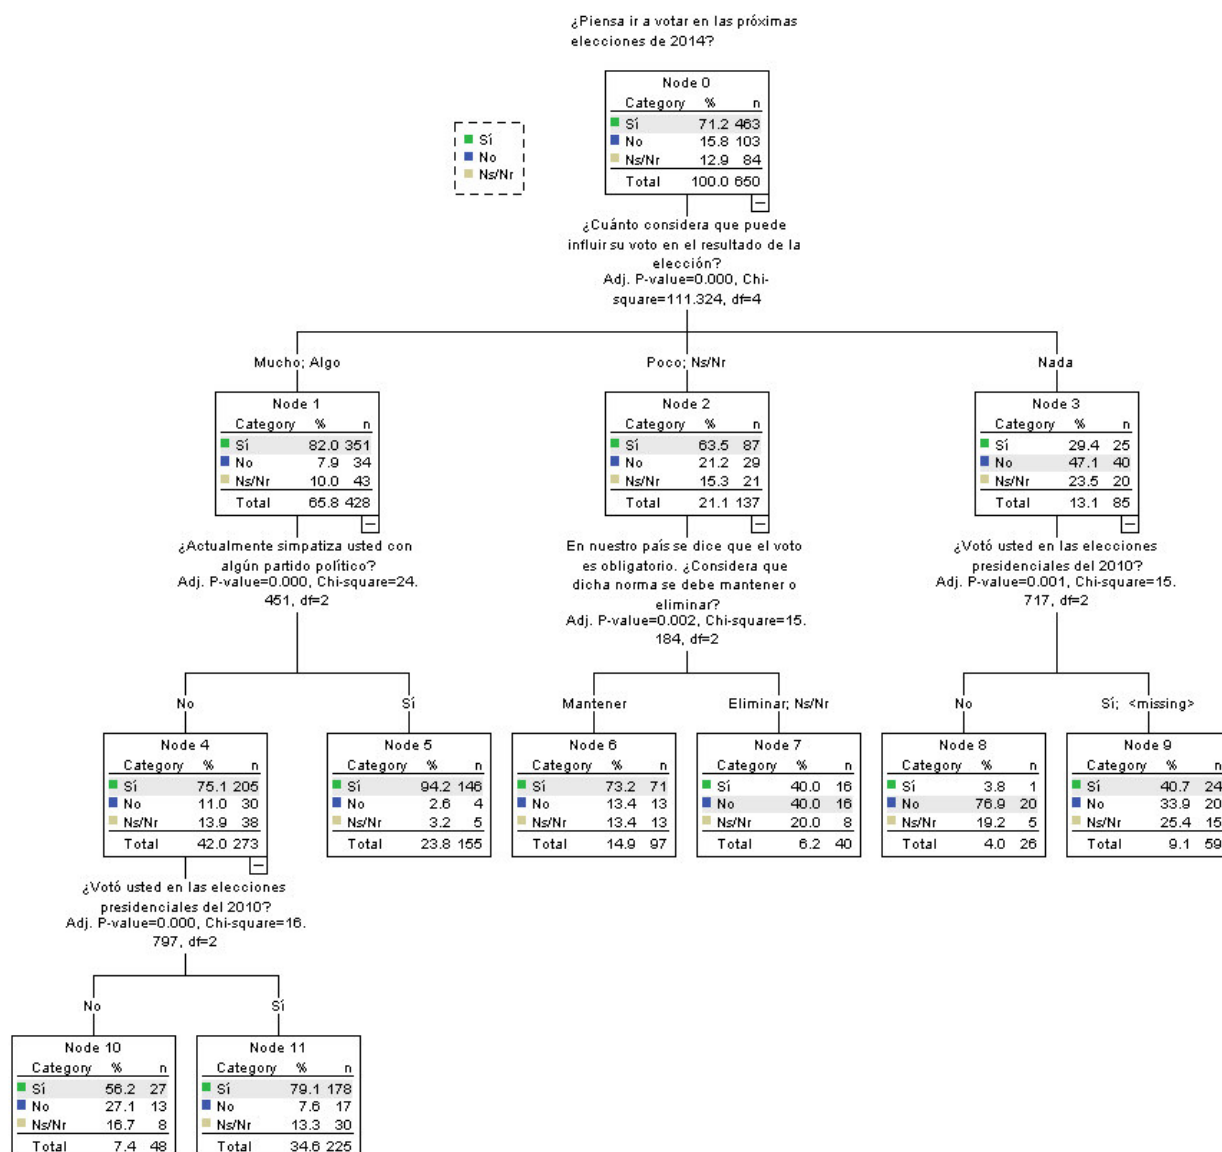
¿Piensa ir a votar en las próximas elecciones de 2014?

Sí
No
Ns/Nr

Node 0

| Category | % | n |
|---|---|---|
| Sí | 71.2 | 463 |
| No | 15.8 | 103 |
| Ns/Nr | 12.9 | 84 |
| Total | 100.0 | 650 |

¿Cuánto considera que puede influir su voto en el resultado de la elección?
Adj. P-value=0.000, Chi-square=111.324, df=4

Mucho; Algo

Node 1

| Category | % | n |
|---|---|---|
| Sí | 82.0 | 351 |
| No | 7.9 | 34 |
| Ns/Nr | 10.0 | 43 |
| Total | 65.8 | 428 |

¿Actualmente simpatiza usted con algún partido político?
Adj. P-value=0.000, Chi-square=24.451, df=2

Poco; Ns/Nr

Node 2

| Category | % | n |
|---|---|---|
| Sí | 63.5 | 87 |
| No | 21.2 | 29 |
| Ns/Nr | 15.3 | 21 |
| Total | 21.1 | 137 |

En nuestro país se dice que el voto es obligatorio. ¿Considera que dicha norma se debe mantener o eliminar?
Adj. P-value=0.002, Chi-square=15.184, df=2

Nada

Node 3

| Category | % | n |
|---|---|---|
| Sí | 29.4 | 25 |
| No | 47.1 | 40 |
| Ns/Nr | 23.5 | 20 |
| Total | 13.1 | 85 |

¿Votó usted en las elecciones presidenciales del 2010?
Adj. P-value=0.001, Chi-square=15.717, df=2

No

Node 4

| Category | % | n |
|---|---|---|
| Sí | 75.1 | 205 |
| No | 11.0 | 30 |
| Ns/Nr | 13.9 | 38 |
| Total | 42.0 | 273 |

¿Votó usted en las elecciones presidenciales del 2010?
Adj. P-value=0.000, Chi-square=16.797, df=2

Sí

Node 5

| Category | % | n |
|---|---|---|
| Sí | 94.2 | 146 |
| No | 2.6 | 4 |
| Ns/Nr | 3.2 | 5 |
| Total | 23.8 | 155 |

Mantener

Node 6

| Category | % | n |
|---|---|---|
| Sí | 73.2 | 71 |
| No | 13.4 | 13 |
| Ns/Nr | 13.4 | 13 |
| Total | 14.9 | 97 |

Eliminar; Ns/Nr

Node 7

| Category | % | n |
|---|---|---|
| Sí | 40.0 | 16 |
| No | 40.0 | 16 |
| Ns/Nr | 20.0 | 8 |
| Total | 6.2 | 40 |

No

Node 8

| Category | % | n |
|---|---|---|
| Sí | 3.8 | 1 |
| No | 76.9 | 20 |
| Ns/Nr | 19.2 | 5 |
| Total | 4.0 | 26 |

Sí; <missing>

Node 9

| Category | % | n |
|---|---|---|
| Sí | 40.7 | 24 |
| No | 33.9 | 20 |
| Ns/Nr | 25.4 | 15 |
| Total | 9.1 | 59 |

No

Node 10

| Category | % | n |
|---|---|---|
| Sí | 56.2 | 27 |
| No | 27.1 | 13 |
| Ns/Nr | 16.7 | 8 |
| Total | 7.4 | 48 |

Sí

Node 11

| Category | % | n |
|---|---|---|
| Sí | 79.1 | 178 |
| No | 7.6 | 17 |
| Ns/Nr | 13.3 | 30 |
| Total | 34.6 | 225 |